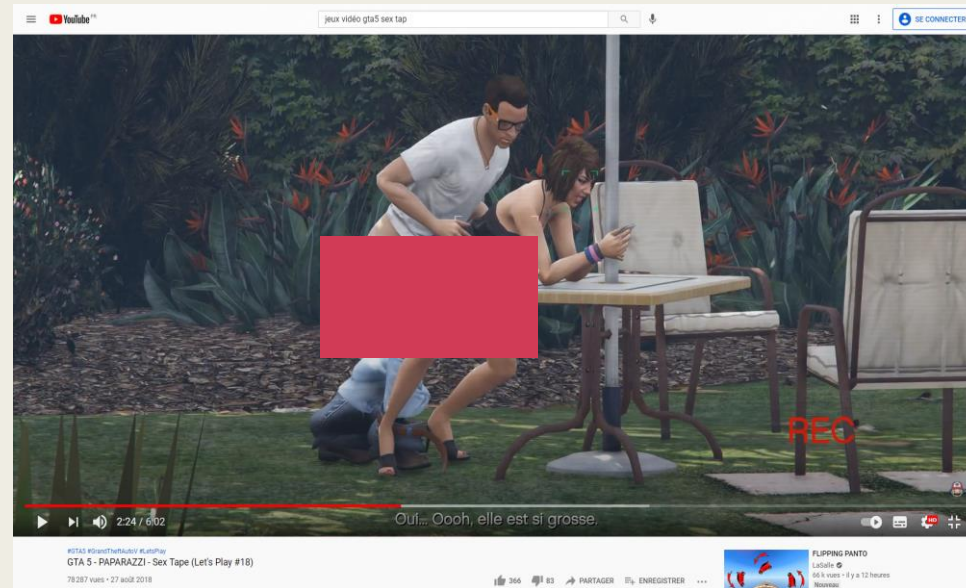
YouTube FR

jeux vidéo gta5 sex tap

SE CONNECTER

REC

Oui... Oooh, elle est si grosse.

2:24 / 6:02

HD

#GTA5 #GrandTheftAutoV #LetsPlay

GTA 5 - PAPARAZZI - Sex Tape (Let's Play #18)

78 287 vues • 27 août 2018

366 83 PARTAGER ENREGISTRER ...

FLIPPING PANTO

LaSalle

66 k vues • il y a 12 heures

Nouveau